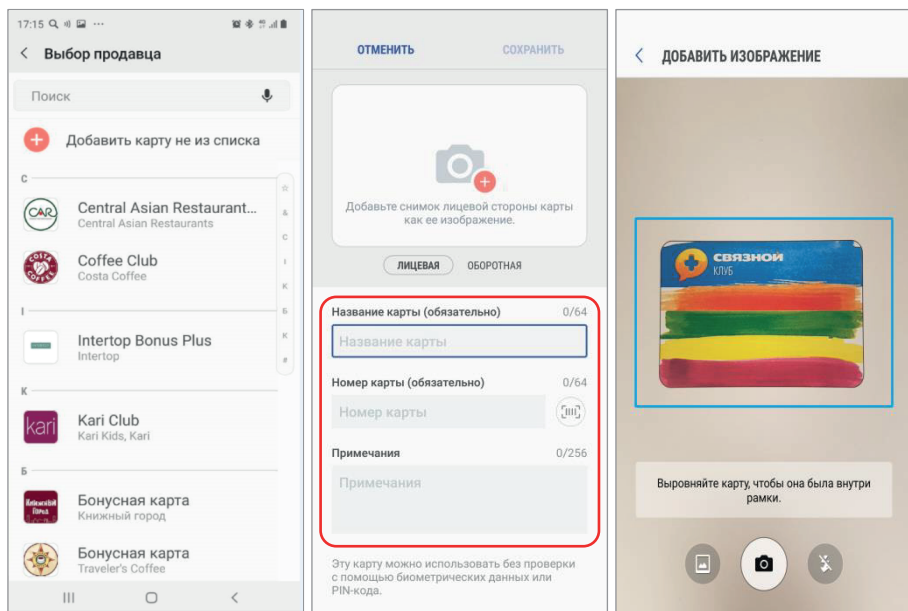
17:15

< Выбор продавца

Поиск

Добавить карту не из списка

C

CAR Central Asian Restaurant...
Central Asian Restaurants

COSTA COFFEE Coffee Club
Costa Coffee

I

Intertop Bonus Plus
Intertop

K

kari Kari Club
Kari Kids, Kari

Б

Бонусная карта
Книжный город

Бонусная карта
Traveler's Coffee

☆ & C I K Б K #

ОТМЕНИТЬ СОХРАНИТЬ

Добавьте снимок лицевой стороны карты как ее изображение.

ЛИЦЕВАЯ ОБОРОТНАЯ

Название карты (обязательно) 0/64

Название карты

Номер карты (обязательно) 0/64

Номер карты

Примечания 0/256

Примечания

Эту карту можно использовать без проверки с помощью биометрических данных или PIN-кода.

< ДОБАВИТЬ ИЗОБРАЖЕНИЕ

СВЯЗНОЙ
КЛУБ

Выровняйте карту, чтобы она была внутри рамки.